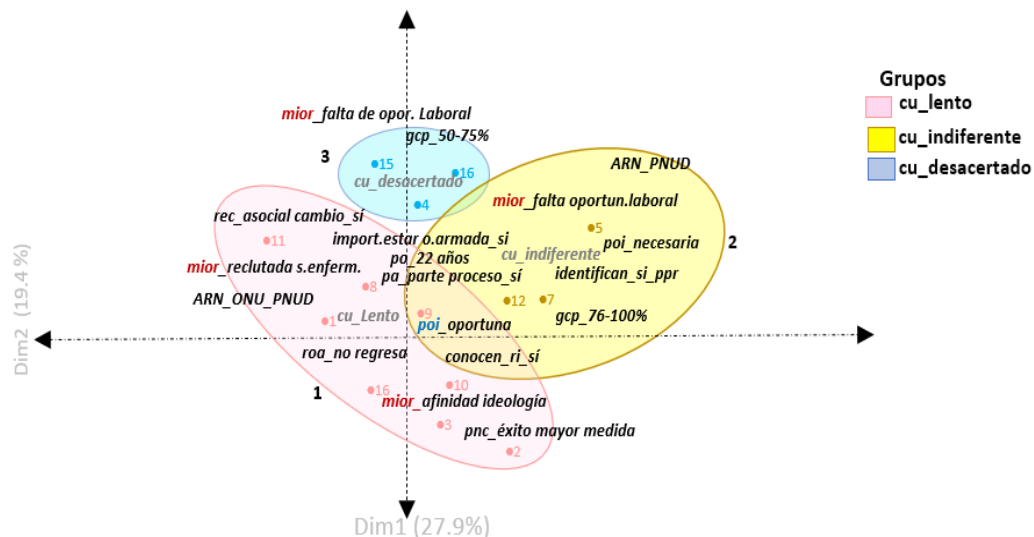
Grupos
cu_lento
cu_indiferente
cu_desacertado

mior_falta de opor. Laboral
gcp_50-75%
3
15
16
cu_desacertado
4
ARN_PNUD
mior_falta oportun.laboral
rec_asocial cambio_sí
5
11
import.estar o.armada_sí
poi_necesaria
2
cu_indiferente
po_22 años
mior_reclutada s.enferm.
pa_parte proceso_sí
identifican_si_ppr
8
ARN_ONU_PNUD
12
7
9
cu_Lento
1
gcp_76-100%
poi_oportuna
Dim2 (19.4%)
roa_no regresa
conocen_ri_sí
10
16
1
mior_afinidad ideología
3
pnc_éxito mayor medida
2
Dim1 (27.9%)